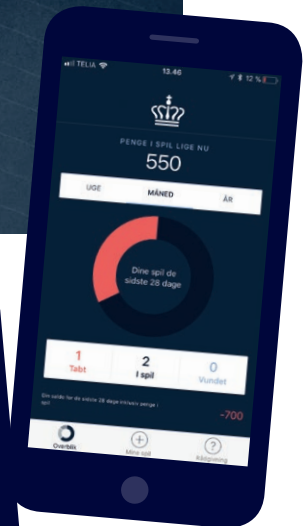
TELIA
13.40
12 %

PENGE I SPIL LIGE NU
550

UGE
MÅNED
ÅR

Dine spil de sidste 28 dage

1
Tabt

2
I spil

0
Vundet

Din saldo for de sidste 28 dage inklusiv penge i spil

-700

Overblik
Mine spil
Rådgivning